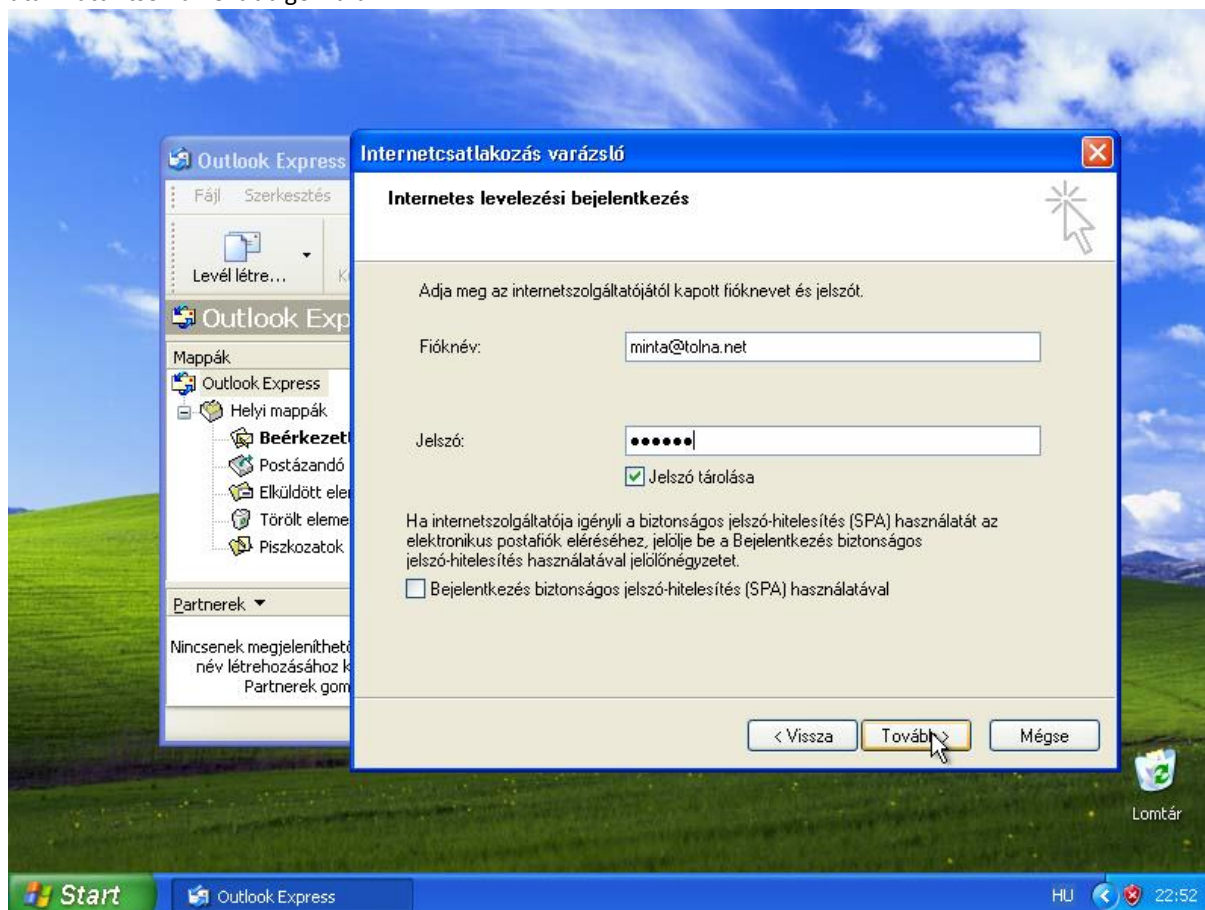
Outlook Express

Fájl Szerkesztés

Levél létre... K

Outlook Exp

Mappák

Outlook Express

Helyi mappák

Beérkezet

Postázandó

Elküldött ele

Törölt eleme

Piszkozatok

Partnerek ▼

Nincsenek megjeleníthet név létrehozásához k Partnerek gom

Internetcsatlakozás varázsló

Internetes levelezési bejelentkezés

Adja meg az internetszolgáltatójától kapott fióknevet és jelszót.

Fióknév: minta@tolna.net

Jelszó: ••••••

Jelszó tárolása

Ha internetszolgáltatója igényli a biztonságos jelszó-hitelesítés (SPA) használatát az elektronikus postafiók eléréséhez, jelölje be a Bejelentkezés biztonságos jelszó-hitelesítés használatával jelölőnégyzetet.

Bejelentkezés biztonságos jelszó-hitelesítés (SPA) használatával

< Vissza Tovább > Mégse

Lomtár

Start Outlook Express HU 22:52